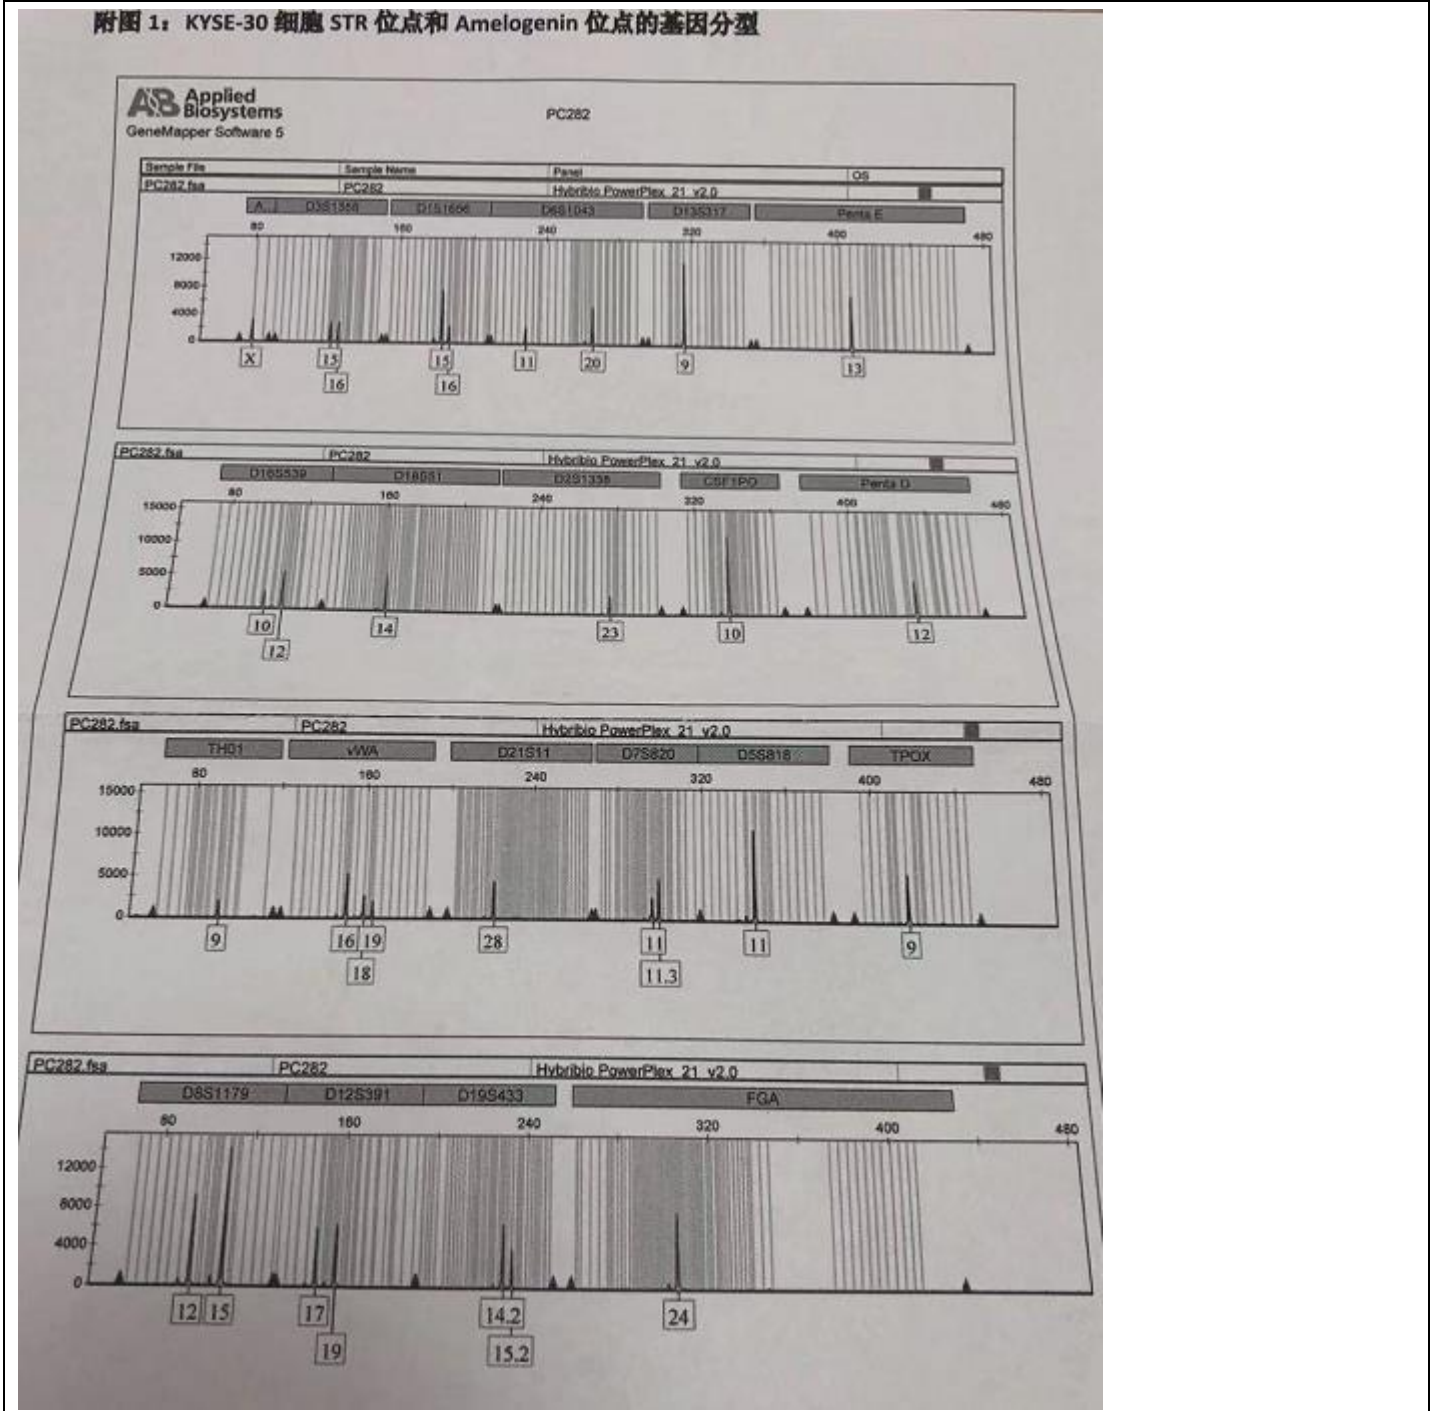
附图 1：KYSE-30 细胞 STR 位点和 Amelogenin 位点的基因分型

Applied Biosystems
GeneMapper Software 5

PC282

| Sample File | Sample Name | Panel | OS |
|---|---|---|---|
| PC282.fsa | PC282 | Hybribio PowerPlex_21_v2.0 | |

A D3S1358 D1S1656 D6S1043 D13S317 Penta E
80 160 240 320 400 480
12000 8000 4000 0
X 15 16 15 16 11 20 9 13

PC282.fsa PC282 Hybribio PowerPlex_21_v2.0
D16S539 D18S51 D2S1338 CSF1PO Penta D
80 160 240 320 400 480
15000 10000 5000 0
10 12 14 23 10 12

PC282.fsa PC282 Hybribio PowerPlex_21_v2.0
TH01 vWA D21S11 D7S820 D5S818 TPOX
80 160 240 320 400 480
15000 10000 5000 0
9 16 19 18 28 11 11.3 11 9

PC282.fsa PC282 Hybribio PowerPlex_21_v2.0
D8S1179 D12S391 D19S433 FGA
80 160 240 320 400 480
12000 8000 4000 0
12 15 17 19 14.2 15.2 24